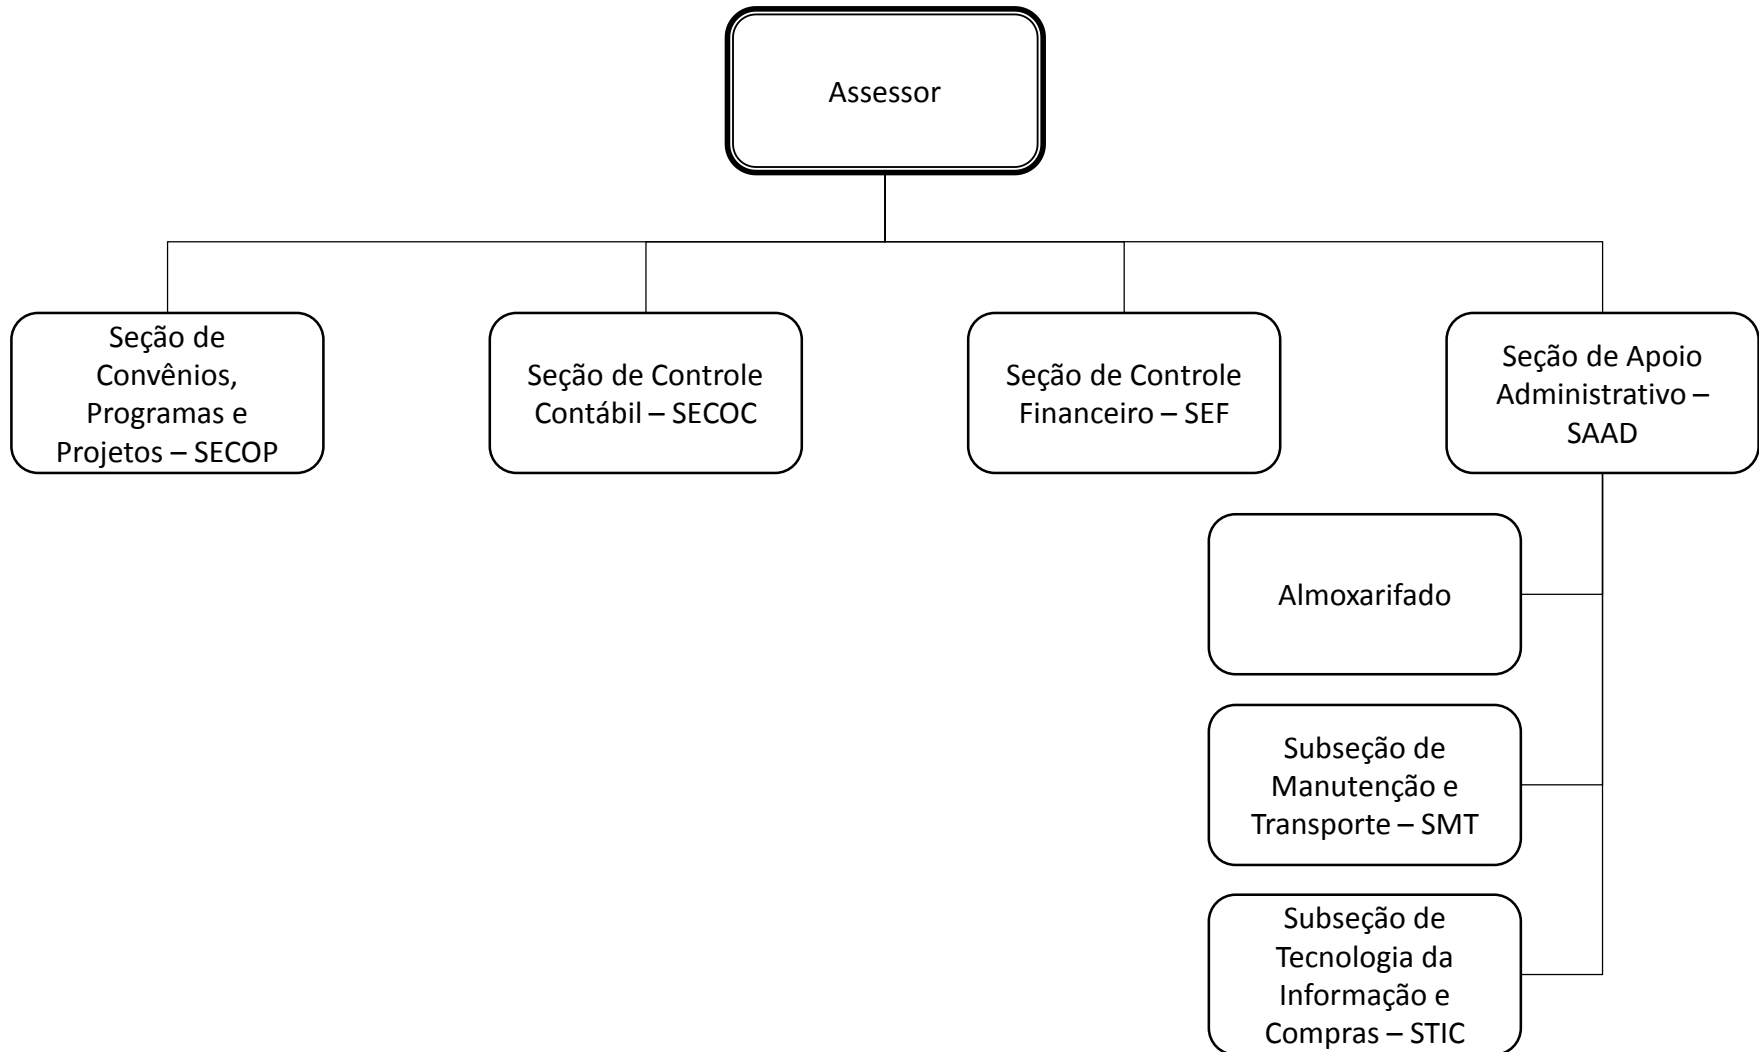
Assessor

Seção de Convênios, Programas e Projetos – SECOP

Seção de Controle Contábil – SECOC

Seção de Controle Financeiro – SEF

Seção de Apoio Administrativo – SAAD

Almoxarifado

Subseção de Manutenção e Transporte – SMT

Subseção de Tecnologia da Informação e Compras – STIC